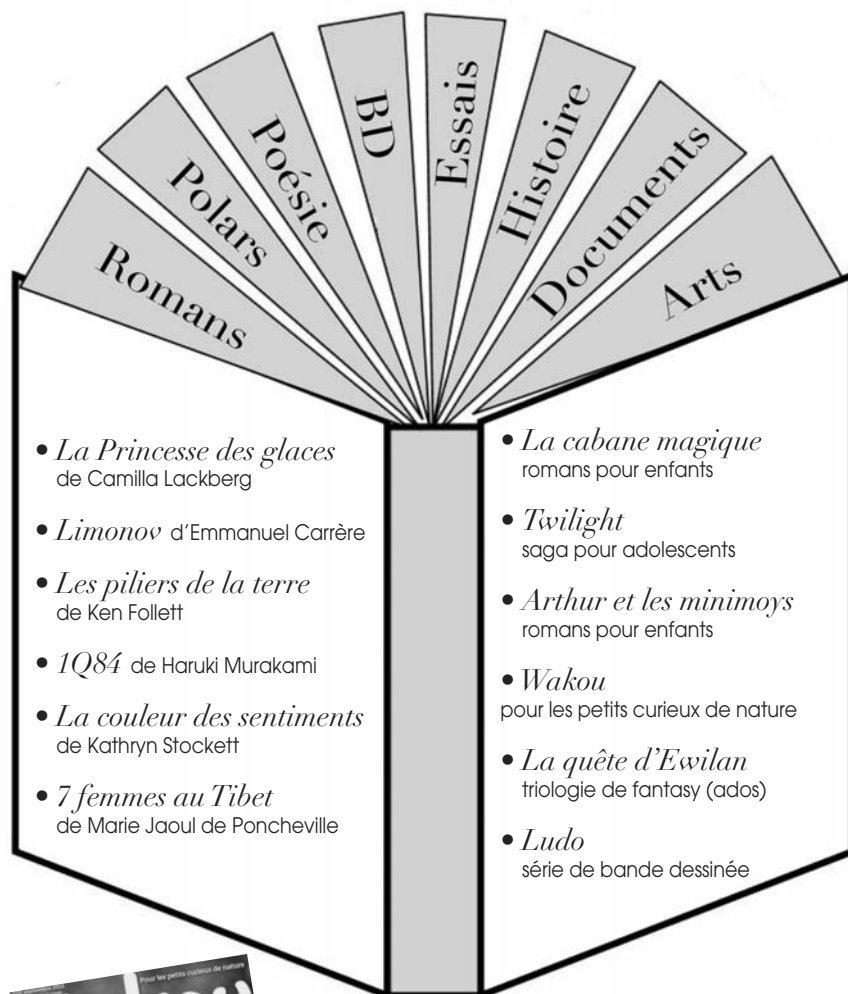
Romans
Polars
Poésie
BD
Essais
Histoire
Documents
Arts

• *La Princesse des glaces* de Camilla Lackberg

• *Limonov* d'Emmanuel Carrère

• *Les piliers de la terre* de Ken Follett

• *1Q84* de Haruki Murakami

• *La couleur des sentiments* de Kathryn Stockett

• *7 femmes au Tibet* de Marie Jaoul de Poncheville

• *La cabane magique* romans pour enfants

• *Twilight* saga pour adolescents

• *Arthur et les minimoys* romans pour enfants

• *Wakou* pour les petits curieux de nature

• *La quête d'Ewilan* triologie de fantasy (ados)

• *Ludo* série de bande dessinée

Pour les petits curieux de nature